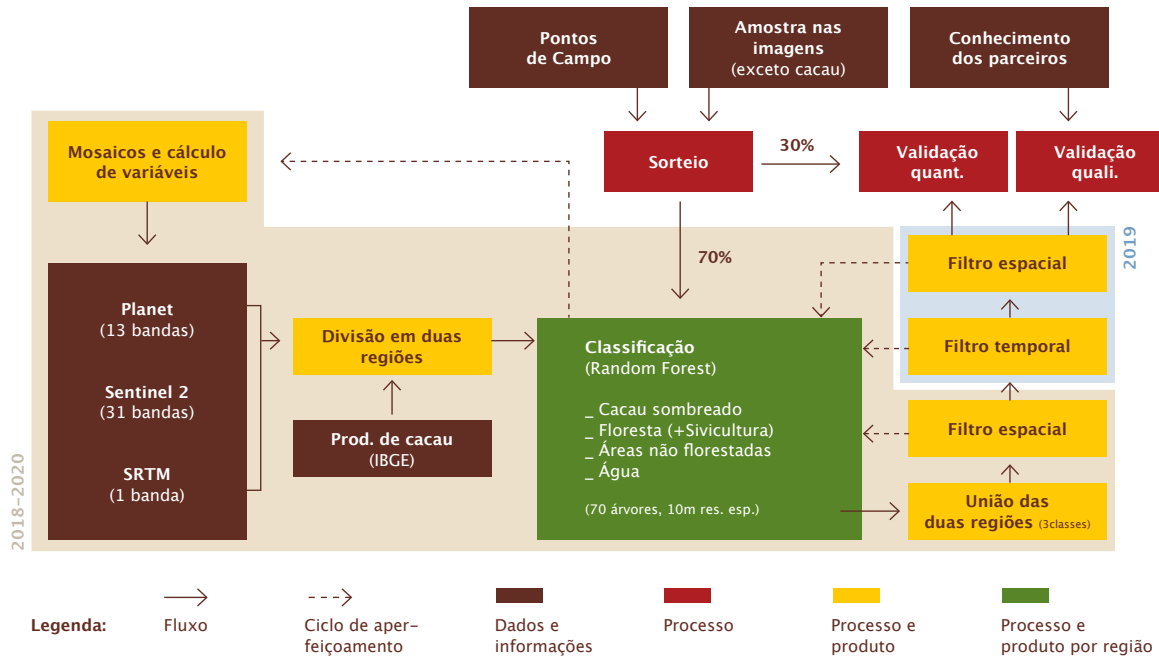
Pontos de Campo

Amostra nas imagens (exceto cacau)

Conhecimento dos parceiros

Mosaicos e cálculo de variáveis

Sorteio

30%

Validação quant.

Validação quali.

70%

2019

Filtro espacial

Planet (13 bandas)

Sentinel 2 (31 bandas)

SRTM (1 banda)

Divisão em duas regiões

Classificação (Random Forest)

_ Cacau sombreado
_ Floresta (+Sivicultura)
_ Áreas não florestadas
_ Água

(70 árvores, 10m res. esp.)

Filtro temporal

Filtro espacial

Prod. de cacau (IBGE)

União das duas regiões (3classes)

2018-2020

Legenda: Fluxo Ciclo de aperfeiçoamento Dados e informações Processo Processo e produto Processo e produto por região